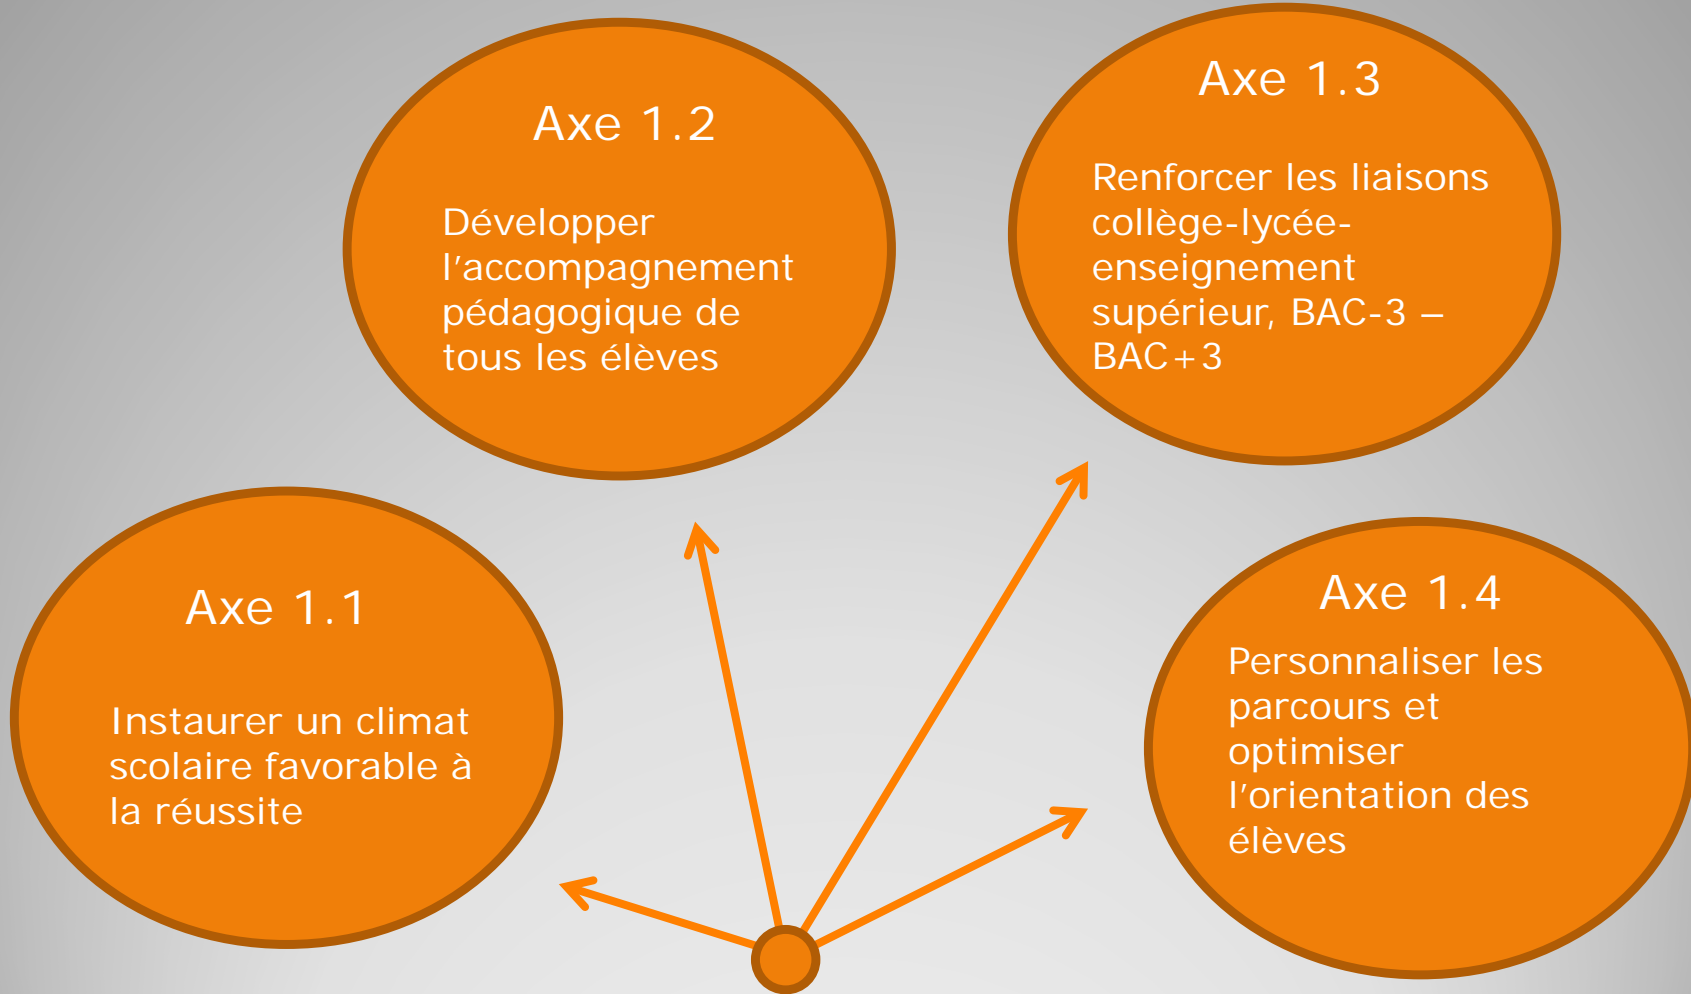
Axe 1.2

Développer l’accompagnement pédagogique de tous les élèves

Axe 1.3

Renforcer les liaisons collège-lycée-enseignement supérieur, BAC-3 – BAC+3

Axe 1.1

Instaurer un climat scolaire favorable à la réussite

Axe 1.4

Personnaliser les parcours et optimiser l’orientation des élèves